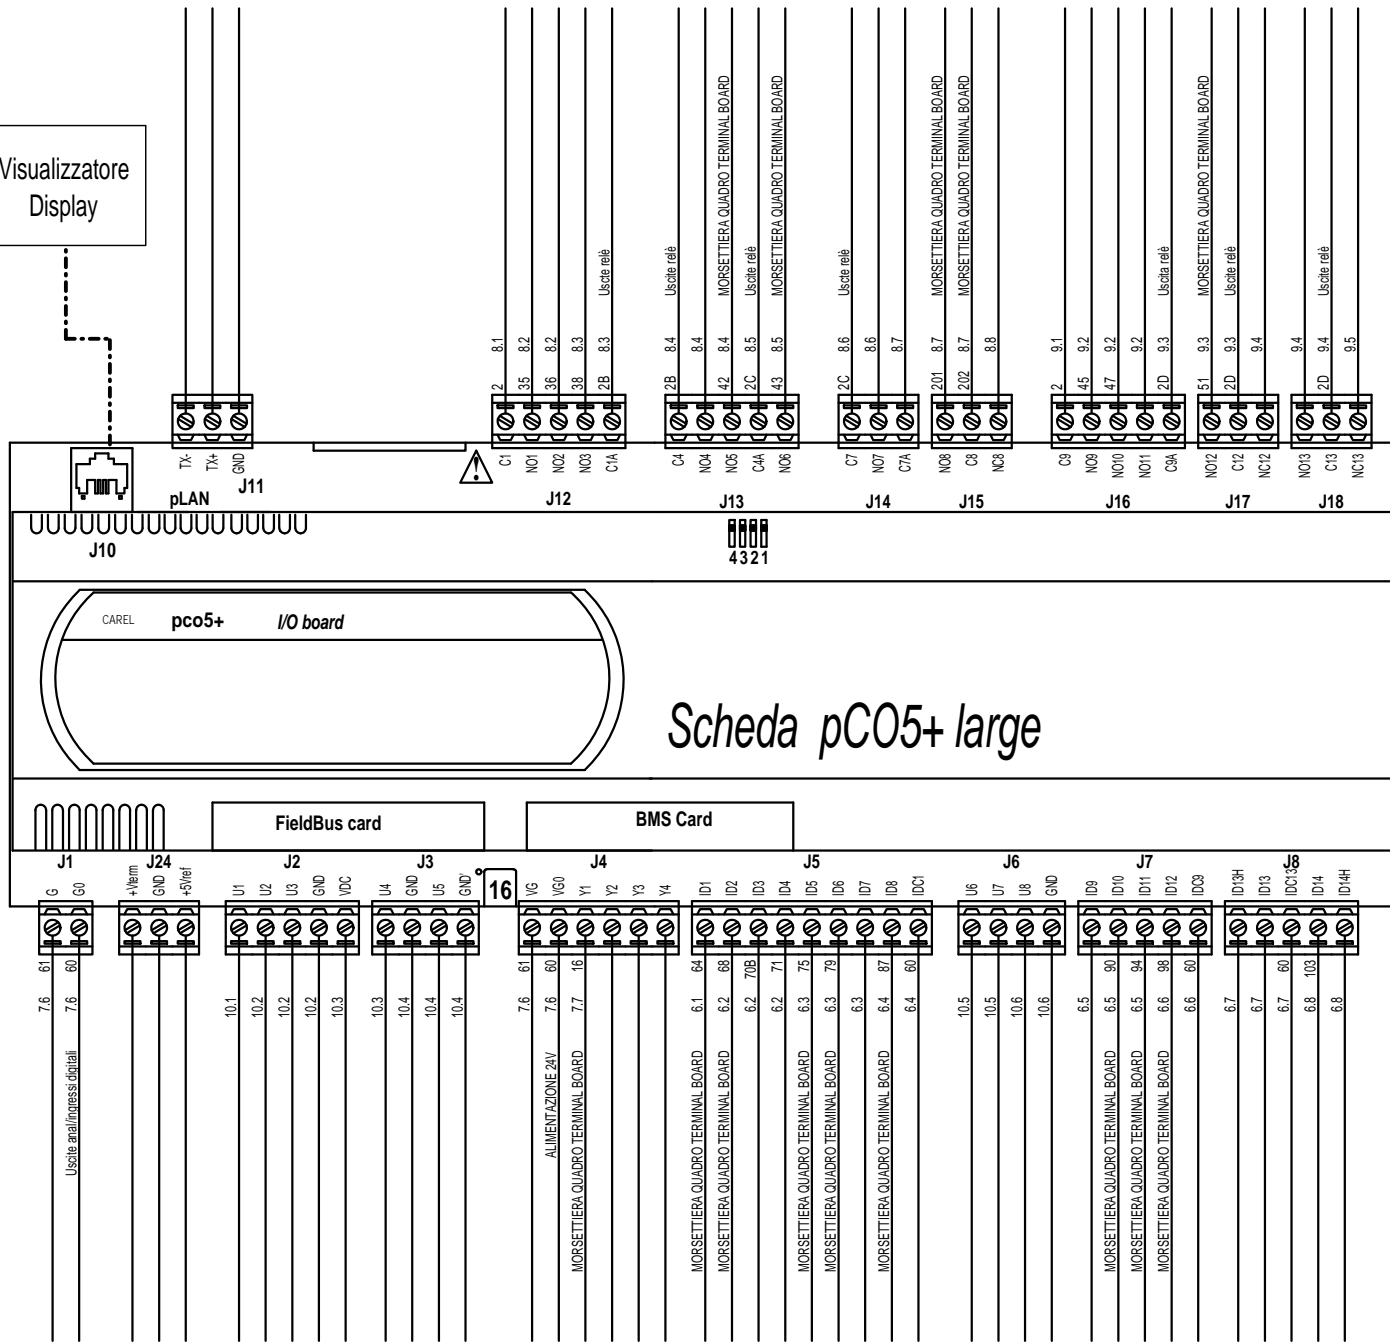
Visualizzatore
Display

Uscite relè
MORSETTIERA QUADRO TERMINAL BOARD
Uscite relè
MORSETTIERA QUADRO TERMINAL BOARD
Uscite relè
Uscite relè
MORSETTIERA QUADRO TERMINAL BOARD
MORSETTIERA QUADRO TERMINAL BOARD
Uscite relè
MORSETTIERA QUADRO TERMINAL BOARD
Uscite relè
Uscite relè

8.1 8.2 8.2 8.3 8.3
2 35 36 38 2B
8.4 8.4 8.4 8.5 8.5
2B 42 2C 43
8.6 8.6 8.7
2C
8.7 8.7 8.8
201 202
9.1 9.2 9.2 9.2 9.3
2 45 47 2D
9.3 9.3 9.4
51 2D
9.4 9.4 9.5
2D

TX- TX+ GND
J11
pLAN
C1 NO1 NO2 NO3 C1A
J12
C4 NO4 NO5 C4A NO6
J13
C7 NO7 C7A
J14
NO8 C8 NC8
J15
C9 NO9 NO10 NO11 C9A
J16
NO12 C12 NC12
J17
NO13 C13 NC13
J18
J10
4321

CAREL pco5+ I/O board

Scheda pCO5+ large

FieldBus card
BMS Card

J1 J24 J2 J3 J4 J5 J6 J7 J8
G G0 +Vterm GND +5Vref U1 U2 U3 GND VDC U4 GND U5 GND 16 VG VG0 Y1 Y2 Y3 Y4 ID1 ID2 ID3 ID4 ID5 ID6 ID7 ID8 IDC1 U6 U7 U8 GND ID9 ID10 ID11 ID12 IDC9 ID13H ID13 IDC13 ID14 ID14H

61 60
7.6 7.6
Uscite anal./ingressi digitali
10.1 10.2 10.2 10.2 10.3
10.3 10.4 10.4 10.4
61 60 16
7.6 7.6 7.7
ALIMENTAZIONE 24V
MORSETTIERA QUADRO TERMINAL BOARD
64 68 70B 71 75 79 87 60
6.1 6.2 6.2 6.2 6.3 6.3 6.3 6.4 6.4
MORSETTIERA QUADRO TERMINAL BOARD
MORSETTIERA QUADRO TERMINAL BOARD
MORSETTIERA QUADRO TERMINAL BOARD
MORSETTIERA QUADRO TERMINAL BOARD
MORSETTIERA QUADRO TERMINAL BOARD
10.5 10.5 10.6 10.6
90 94 98 60
6.5 6.5 6.5 6.6 6.6
MORSETTIERA QUADRO TERMINAL BOARD
MORSETTIERA QUADRO TERMINAL BOARD
MORSETTIERA QUADRO TERMINAL BOARD
60 103
6.7 6.7 6.7 6.8 6.8